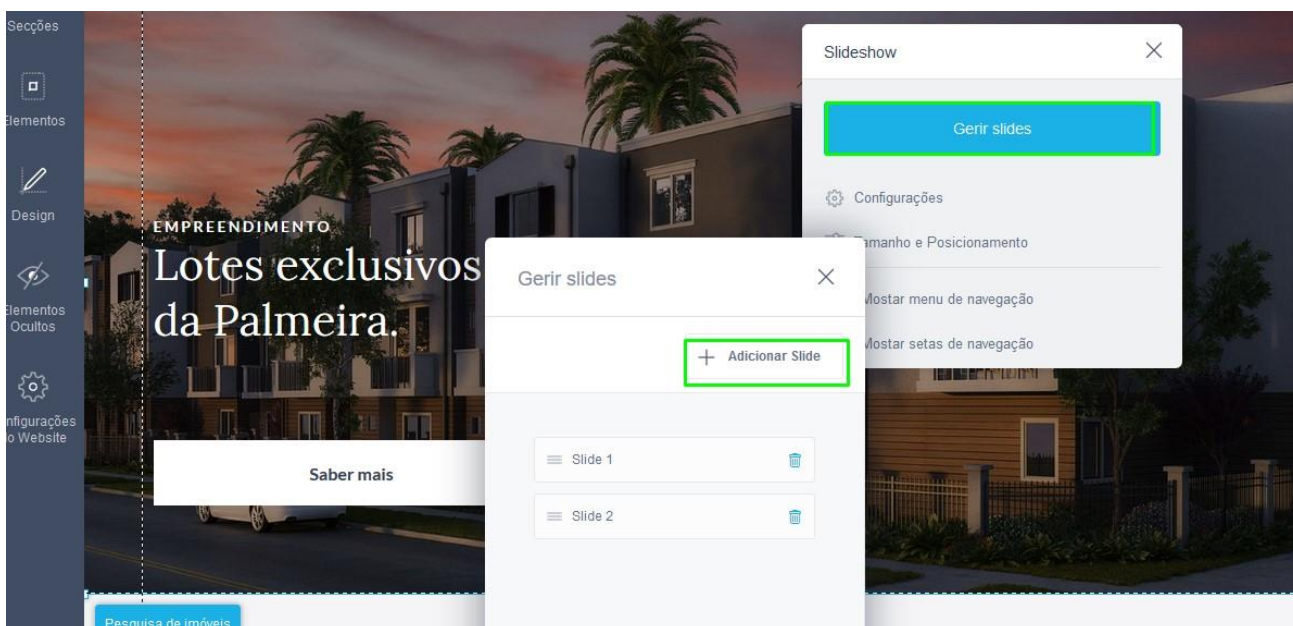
Secções

Elementos

Design

Elementos Ocultos

nfigurações o Website

EMPREENDIMENTO

Lotes exclusivos da Palmeira.

Saber mais

Pesquisa de imóveis

Slideshow

Gerir slides

Configurações

amanho e Posicionamento

Mostar menu de navegação

Mostar setas de navegação

Gerir slides

+ Adicionar Slide

Slide 1

Slide 2